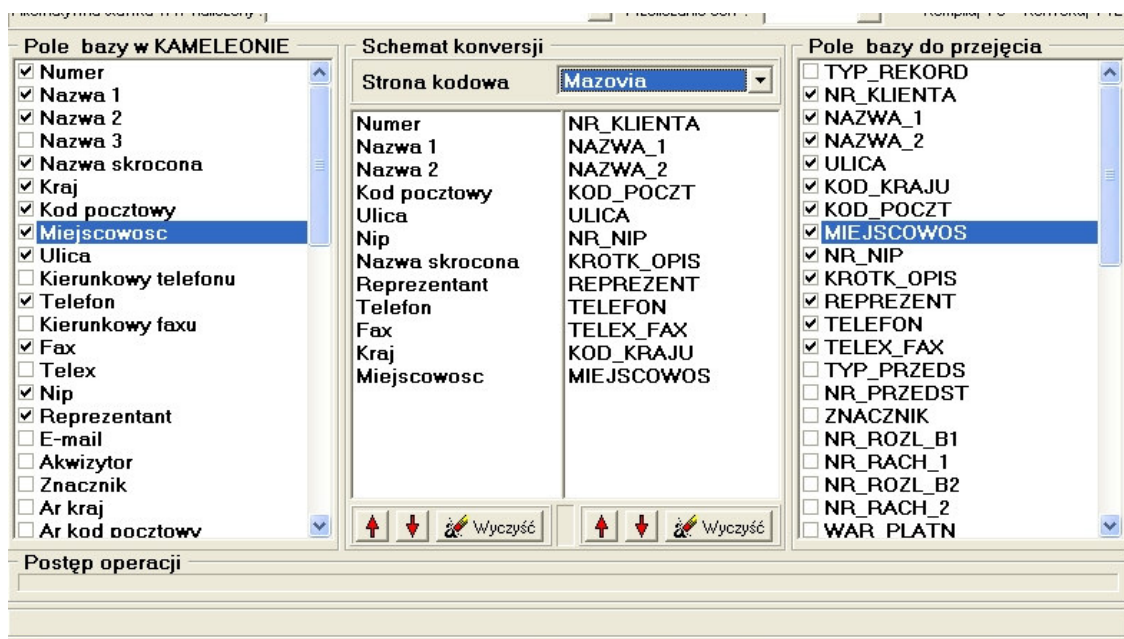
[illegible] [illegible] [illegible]

Pole bazy w KAMELEONIE
☑ Numer
☑ Nazwa 1
☑ Nazwa 2
☐ Nazwa 3
☑ Nazwa skrocona
☑ Kraj
☑ Kod pocztowy
☑ Miejscowosc
☑ Ulica
☐ Kierunkowy telefonu
☑ Telefon
☐ Kierunkowy faxu
☑ Fax
☐ Telex
☑ Nip
☑ Reprezentant
☐ E-mail
☐ Akwizytor
☐ Znacznik
☐ Ar kraj
☐ Ar kod pocztowy

Schemat konversji
Strona kodowa Mazovia

| Numer | NR_KLIENTA |
|---|---|
| Nazwa 1 | NAZWA_1 |
| Nazwa 2 | NAZWA_2 |
| Kod pocztowy | KOD_POCZT |
| Ulica | ULICA |
| Nip | NR_NIP |
| Nazwa skrocona | KROTK_OPIS |
| Reprezentant | REPREZENT |
| Telefon | TELEFON |
| Fax | TELEX_FAX |
| Kraj | KOD_KRAJU |
| Miejscowosc | MIEJSCOWOS |

Wyczyść Wyczyść

Pole bazy do przejęcia
☐ TYP_REKORD
☑ NR_KLIENTA
☑ NAZWA_1
☑ NAZWA_2
☑ ULICA
☑ KOD_KRAJU
☑ KOD_POCZT
☑ MIEJSCOWOS
☑ NR_NIP
☑ KROTK_OPIS
☑ REPREZENT
☑ TELEFON
☑ TELEX_FAX
☐ TYP_PRZEDS
☐ NR_PRZEDST
☐ ZNACZNIK
☐ NR_ROZL_B1
☐ NR_RACH_1
☐ NR_ROZL_B2
☐ NR_RACH_2
☐ WAR_PLATN

Postęp operacji